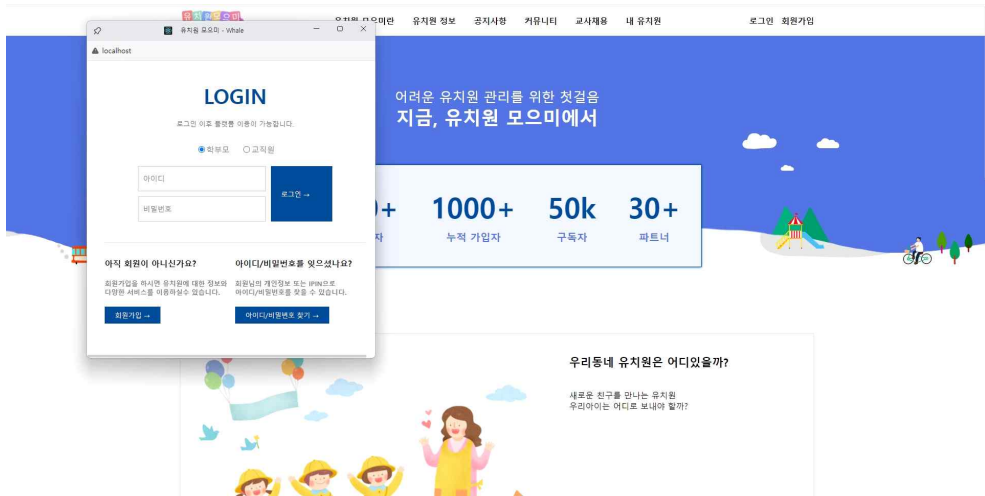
유치원 모으미

유치원 모으미란 유치원 정보 공지사항 커뮤니티 교사채용 내 유치원 로그인 회원가입

유치원 모으미 - Whale

localhost

LOGIN

로그인 이후 플랫폼 이용이 가능합니다.

학부모 교직원

아이디

비밀번호

로그인 →

아직 회원이 아니신가요?

회원가입을 하시면 유치원에 대한 정보와 다양한 서비스를 이용하실수 있습니다.

회원가입 →

아이디/비밀번호를 잊으셨나요?

회원님의 개인정보 또는 IPIN으로 아이디/비밀번호를 찾을 수 있습니다.

아이디/비밀번호 찾기 →

어려운 유치원 관리를 위한 첫걸음

지금, 유치원 모으미에서

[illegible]0+ 1000+ 50k 30+

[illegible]자 누적 가입자 구독자 파트너

우리동네 유치원은 어디있을까?

새로운 친구를 만나는 유치원
우리아이는 어디로 보내야 할까?